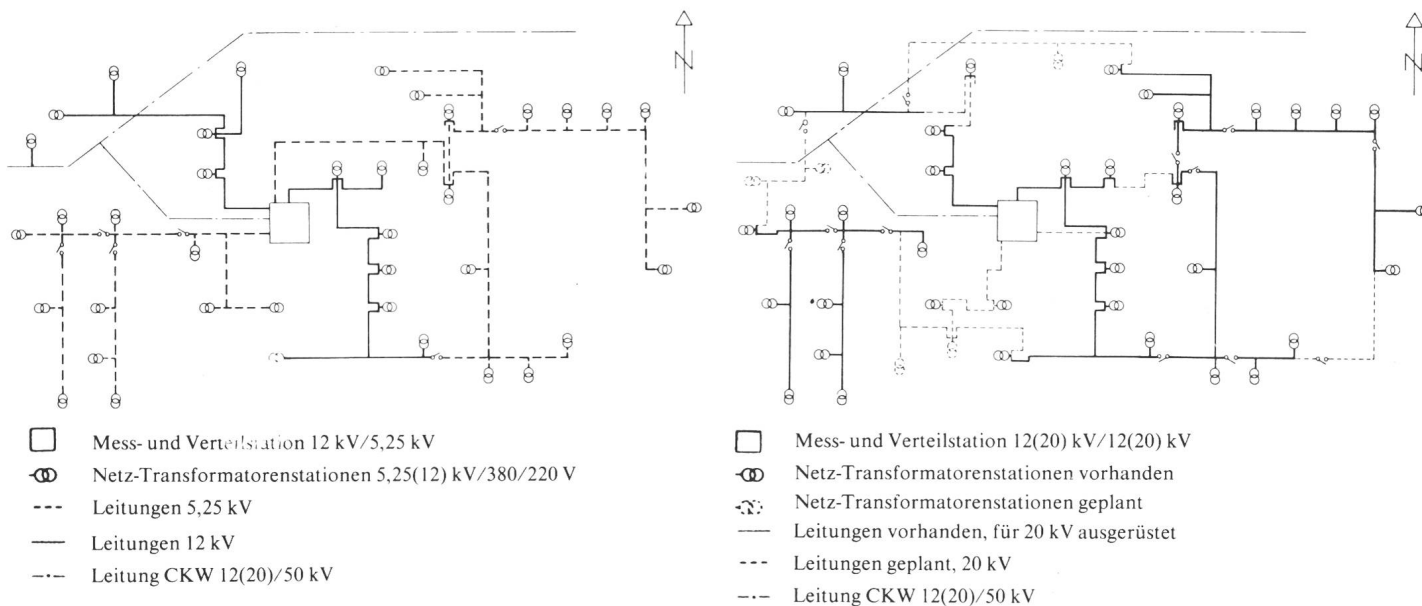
N

N

Mess- und Verteilstation 12 kV/5,25 kV
Netz-Transformatorenstationen 5,25(12) kV/380/220 V
Leitungen 5,25 kV
Leitungen 12 kV
Leitung CKW 12(20)/50 kV

Mess- und Verteilstation 12(20) kV/12(20) kV
Netz-Transformatorenstationen vorhanden
Netz-Transformatorenstationen geplant
Leitungen vorhanden, für 20 kV ausgerüstet
Leitungen geplant, 20 kV
Leitung CKW 12(20)/50 kV